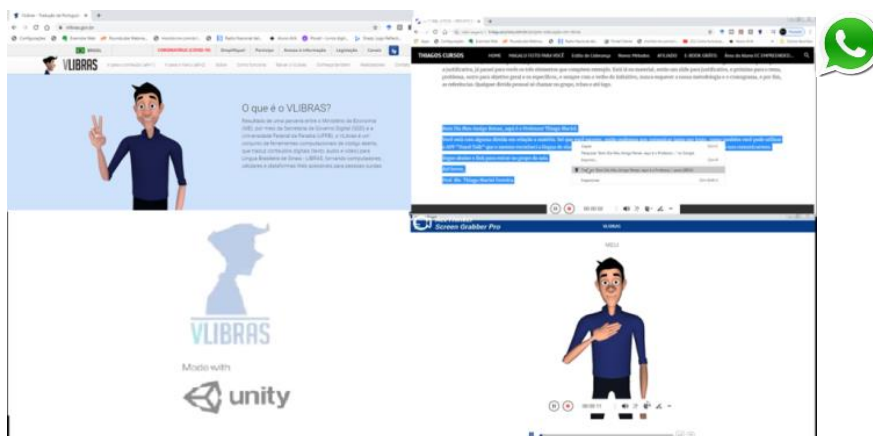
VLIBRAS

O que é o VLIBRAS?

Resultado de uma parceria entre o Ministério da Economia (ME), por meio da Secretaria de Governo Digital (SGD) e a Universidade Federal da Paraíba (UFPB), o VLibras é um conjunto de ferramentas computacionais de código aberto, que traduz conteúdos digitais (texto, áudio e vídeo) para Língua Brasileira de Sinais - LIBRAS, tornando computadores, celulares e plataformas Web acessíveis para pessoas surdas.

BRASIL

CORONAVÍRUS (COVID-19)

Simplifique!

Participe

Acesso à informação

Legislação

Canais

VLIBRAS

Made with

unity

THIAGOS CURSOS

HOME

Screen Grabber Pro

VLIBRAS

MEU

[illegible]